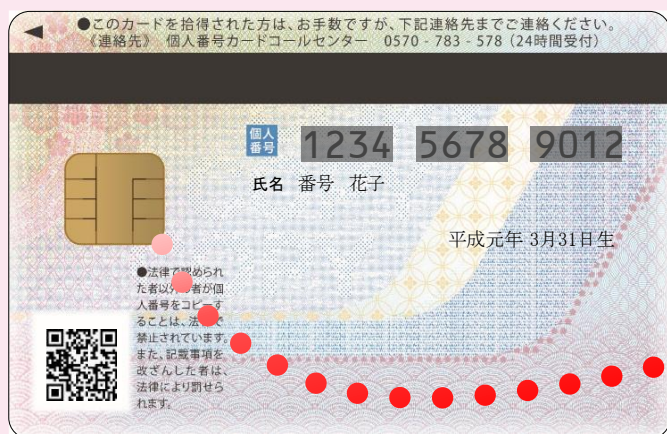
◀ ●このカードを拾得された方は、お手数ですが、下記連絡先までご連絡ください。
《連絡先》 個人番号カードコールセンター 0570 - 783 - 578（24時間受付）

個人番号 1234 5678 9012

氏名 番号 花子

平成元年 3月31日生

●法律で認められ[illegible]た者以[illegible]者が個人番号をコピーすることは、法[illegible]禁止されています。また、記載事項を改ざんした者は、法律により罰せられます。